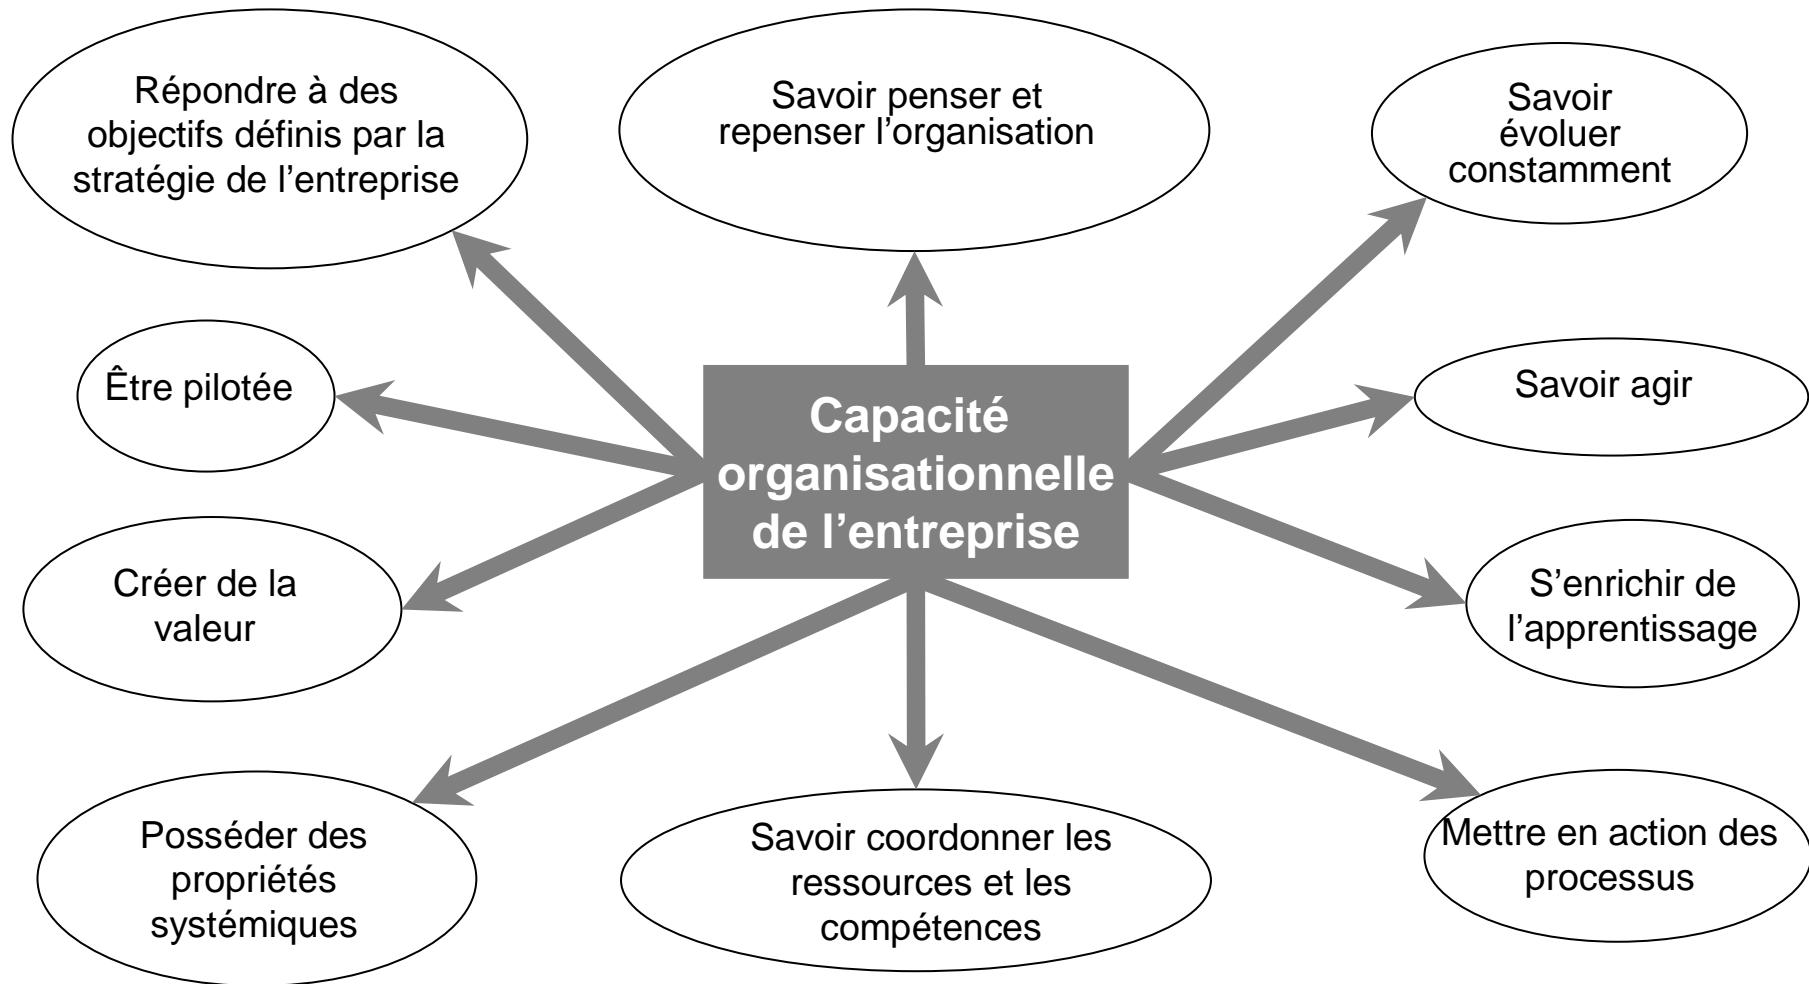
Répondre à des objectifs définis par la stratégie de l’entreprise

Savoir penser et repenser l’organisation

Savoir évoluer constamment

Être pilotée

Capacité organisationnelle de l’entreprise

Savoir agir

Créer de la valeur

S’enrichir de l’apprentissage

Posséder des propriétés systémiques

Savoir coordonner les ressources et les compétences

Mettre en action des processus